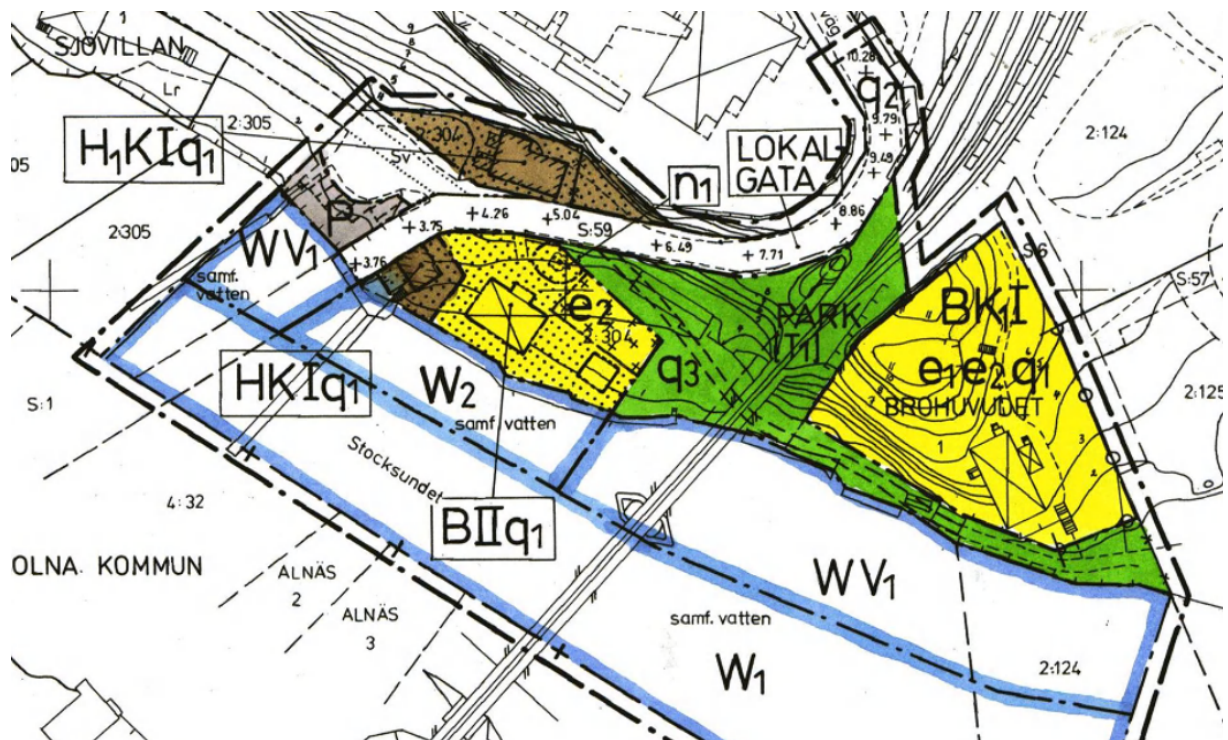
1
SJÖVILLAN
Lr
2:305
H$_1$KIq$_1$
05
2:30
Sv
n$_1$
LOKAL GATA
q$_2$
10.28
9.79
9.49
2:124
8.86
2:305
WV$_1$
+3.75
+4.26
+5.04
S:59
+6.49
+7.71
+3.76
samf. vatten
e$_2$
2:304
PARK
BK$_1$I
e$_1$e$_2$q$_1$
BROHUVUDET
S6
S:57
HKIq$_1$
W$_2$
samf. vatten
q$_3$
S:1
Stocksundet
2:125
4:32
BIIq$_1$
OLNA. KOMMUN
ALNÄS
2
ALNÄS
3
WV$_1$
samf. vatten
W$_1$
2:124